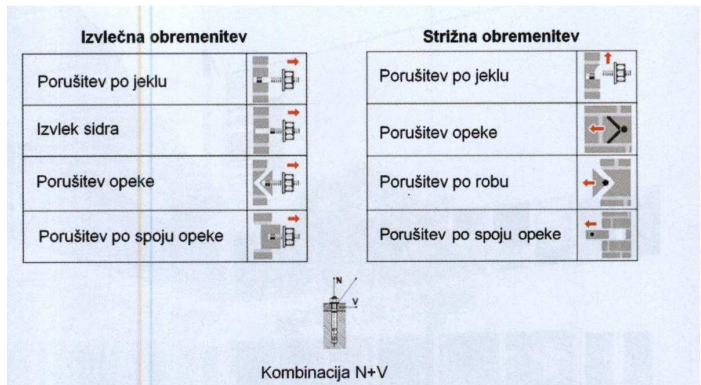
Izvlečna obremenitev

| Porušitev po jeklu | |
|---|---|
| Izvlek sidra | |
| Porušitev opeke | |
| Porušitev po spoju opeke | |

Strižna obremenitev

| Porušitev po jeklu | |
|---|---|
| Porušitev opeke | |
| Porušitev po robu | |
| Porušitev po spoju opeke | |

N
V

Kombinacija N+V